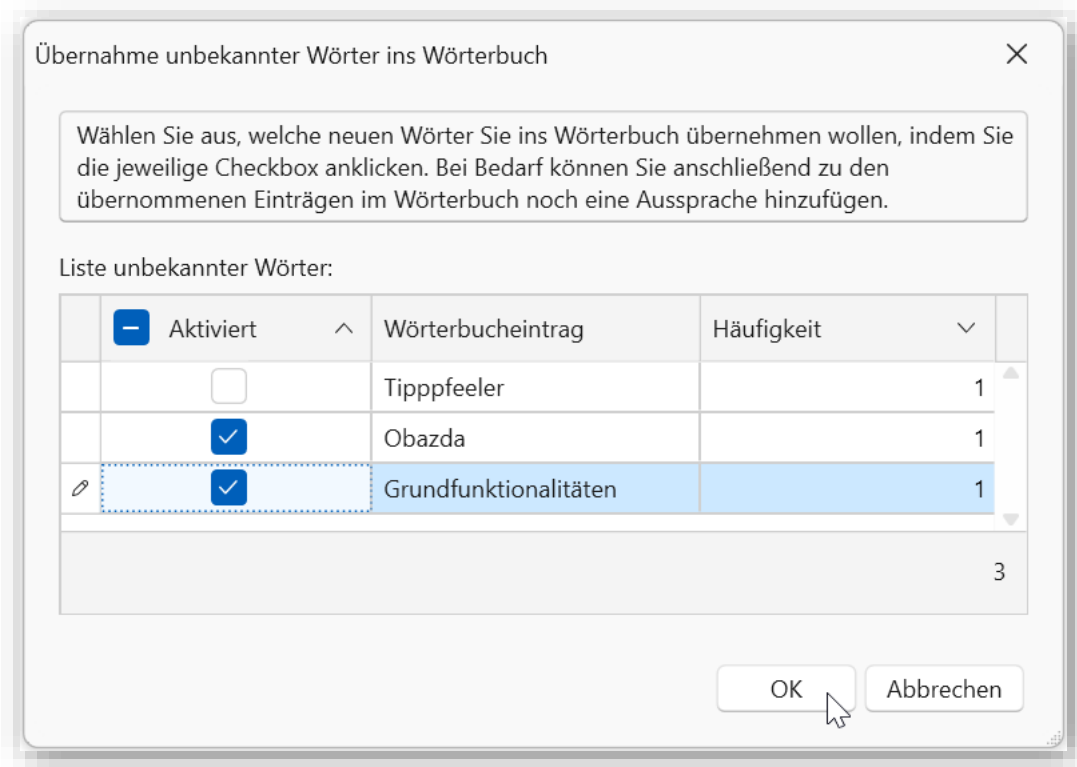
Übernahme unbekannter Wörter ins Wörterbuch

Wählen Sie aus, welche neuen Wörter Sie ins Wörterbuch übernehmen wollen, indem Sie die jeweilige Checkbox anklicken. Bei Bedarf können Sie anschließend zu den übernommenen Einträgen im Wörterbuch noch eine Aussprache hinzufügen.

Liste unbekannter Wörter:

| Aktiviert | Wörterbucheintrag | Häufigkeit |
|---|---|---|
| ☐ | Tipppfeeler | 1 |
| ☑ | Obazda | 1 |
| ☑ | Grundfunktionalitäten | 1 |

3

OK Abbrechen